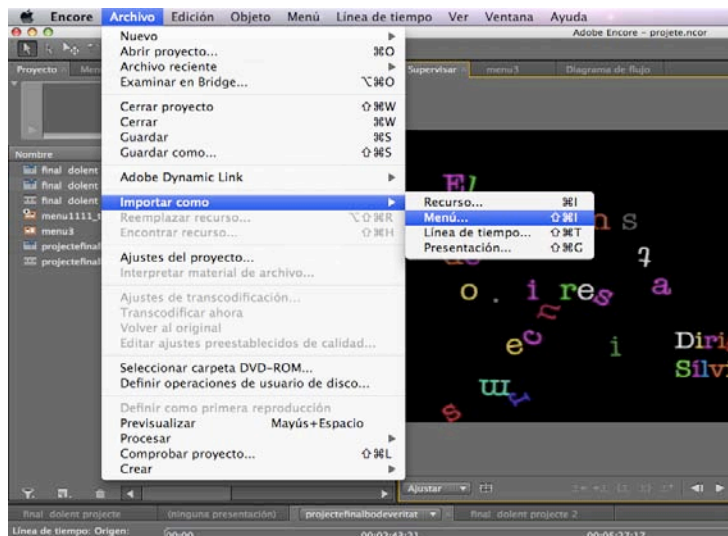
Encore Archivo Edición Objeto Menú Línea de tiempo Ver Ventana Ayuda

Adobe Encore - projete.ncor

Proyecto

Supervisar menu3 Diagrama de flujo

Nombre
final dolent
final dolent
final dolent
menu1111
menu3
projectefinal
projectefinal

Nuevo
Abrir proyecto... ⌘O
Archivo reciente
Examinar en Bridge... ⌥⌘O

Cerrar proyecto ⇧⌘W
Cerrar ⌘W
Guardar ⌘S
Guardar como... ⇧⌘S

Adobe Dynamic Link

Importar como
Reemplazar recurso... ⌥⇧⌘R
Encontrar recurso... ⇧⌘H

Ajustes del proyecto...
Interpretar material de archivo...

Ajustes de transcodificación...
Transcodificar ahora
Volver al original
Editar ajustes preestablecidos de calidad...

Seleccionar carpeta DVD-ROM...
Definir operaciones de usuario de disco...

Definir como primera reproducción
Previsualizar Mayús+Espacio
Procesar
Comprobar proyecto... ⇧⌘L
Crear

Recurso... ⌘I
Menú... ⇧⌘I
Línea de tiempo... ⇧⌘T
Presentación... ⇧⌘G

El
n s
q
o. i res a
e i
i e Diri
Silv
w
s

Ajustar

final dolent projecte (ninguna presentación) projectefinalbodeveritat final dolent projecte 2

Línea de tiempo: Origen: 00;00 00;02;43;21 00;05;27;17